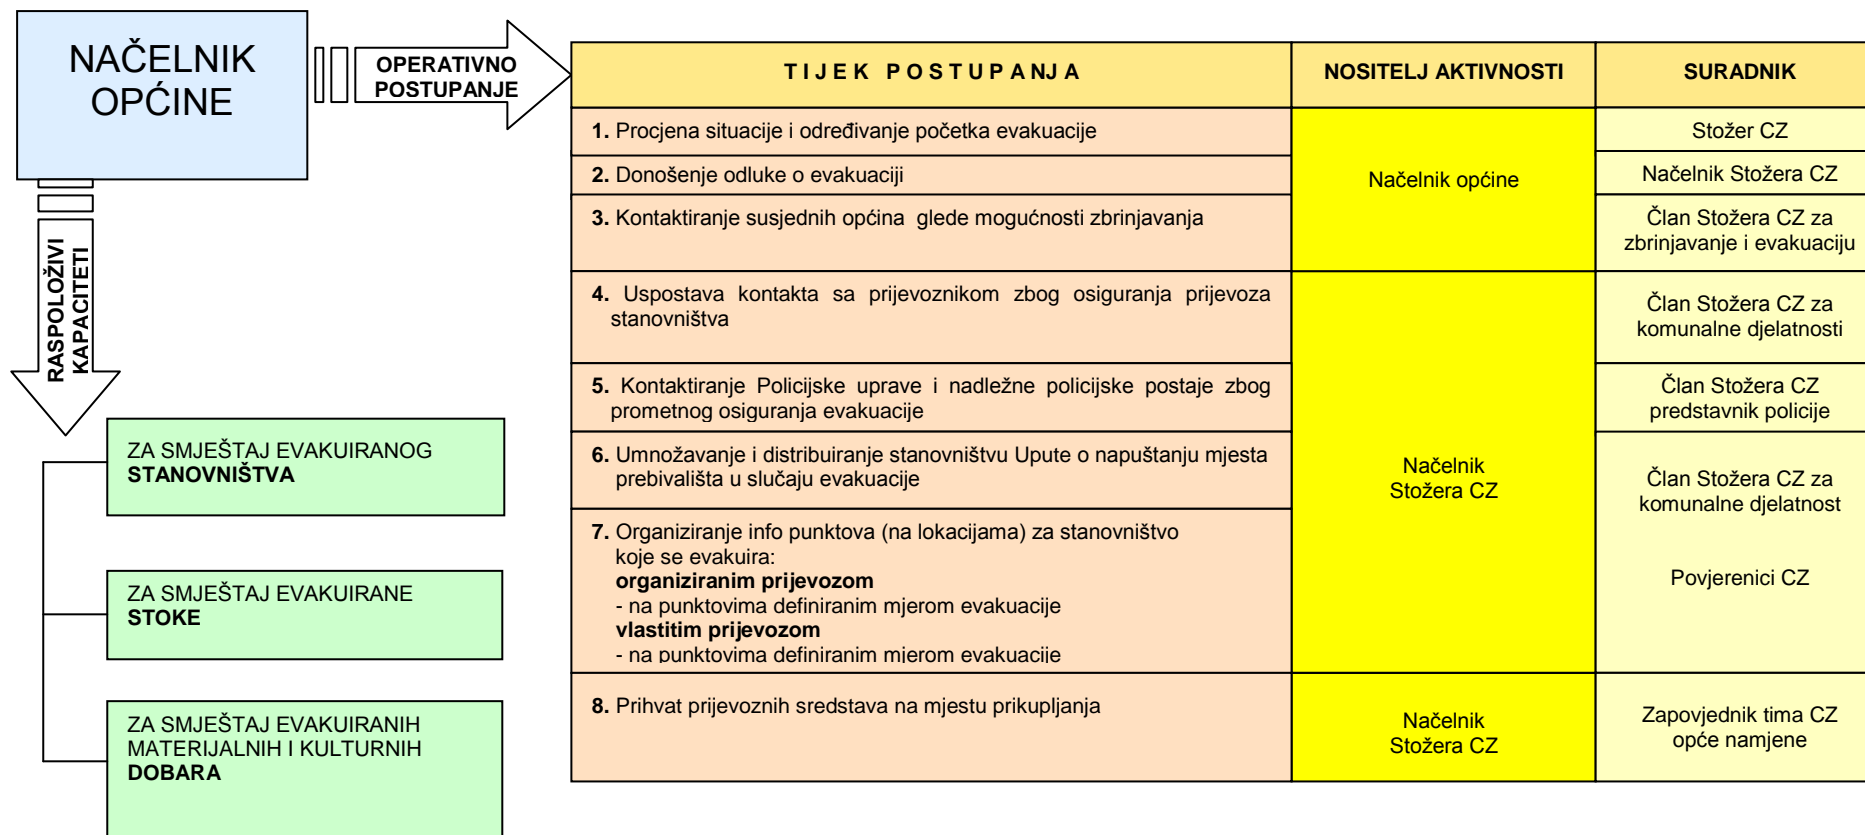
NAČELNIK OPĆINE

OPERATIVNO POSTUPANJE

RASPOLOŽIVI KAPACITETI

ZA SMJEŠTAJ EVAKUIRANOG **STANOVNIŠTVA**

ZA SMJEŠTAJ EVAKUIRANE **STOKE**

ZA SMJEŠTAJ EVAKUIRANIH MATERIJALNIH I KULTURNIH **DOBARA**

| TIJEK POSTUPANJA | NOSITELJ AKTIVNOSTI | SURADNIK |
|---|---|---|
| **1.** Procjena situacije i određivanje početka evakuacije | Načelnik općine | Stožer CZ |
| **2.** Donošenje odluke o evakuaciji | | Načelnik Stožera CZ |
| **3.** Kontaktiranje susjednih općina glede mogućnosti zbrinjavanja | | Član Stožera CZ za zbrinjavanje i evakuaciju |
| **4.** Uspostava kontakta sa prijevoznikom zbog osiguranja prijevoza stanovništva | Načelnik Stožera CZ | Član Stožera CZ za komunalne djelatnosti |
| **5.** Kontaktiranje Policijske uprave i nadležne policijske postaje zbog prometnog osiguranja evakuacije | | Član Stožera CZ predstavnik policije |
| **6.** Umnožavanje i distribuiranje stanovništvu Upute o napuštanju mjesta prebivališta u slučaju evakuacije | | Član Stožera CZ za komunalne djelatnost |
| **7.** Organiziranje info punktova (na lokacijama) za stanovništvo koje se evakuira: **organiziranim prijevozom** - na punktovima definiranim mjerom evakuacije **vlastitim prijevozom** - na punktovima definiranim mjerom evakuacije | | Povjerenici CZ |
| **8.** Prihvat prijevoznih sredstava na mjestu prikupljanja | Načelnik Stožera CZ | Zapovjednik tima CZ opće namjene |